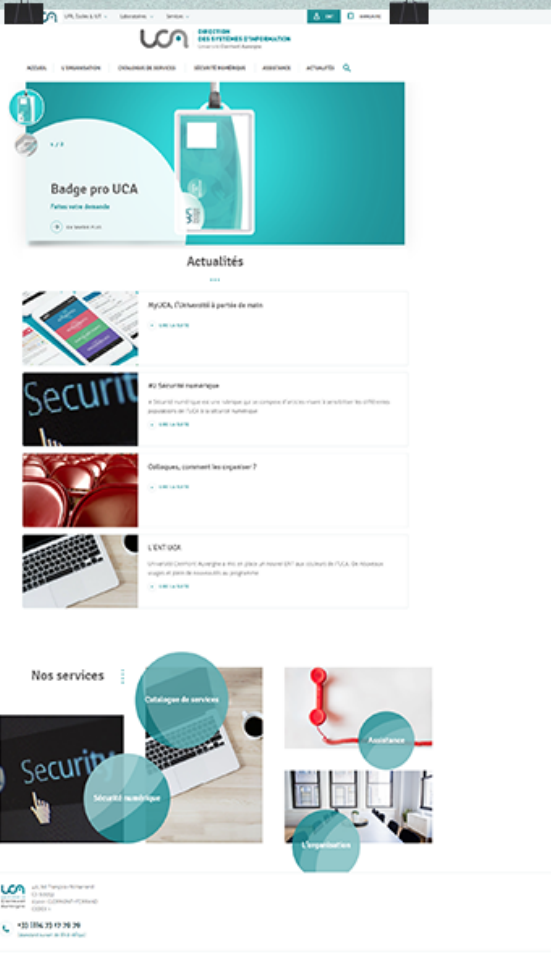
UFR, Écoles & IUT · Laboratoires · Services · ENT · ANNUAIRE

DIRECTION DES SYSTÈMES D'INFORMATION
Université Clermont Auvergne

ACCUEIL · L'ORGANISATION · CATALOGUE DE SERVICES · SÉCURITÉ NUMÉRIQUE · ASSISTANCE · ACTUALITÉS

1 / 2

Badge pro UCA

Faites votre demande

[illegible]

Actualités

MyUCA, l'Université à portée de main

LIRE LA SUITE

#U Sécurité numérique

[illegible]

LIRE LA SUITE

Colloques, comment les organiser ?

LIRE LA SUITE

L'ENT UCA

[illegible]

LIRE LA SUITE

Nos services

Catalogue de services

Assistance

Sécurité numérique

L'organisation

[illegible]

+33 (0)4 73 17 79 79
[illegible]